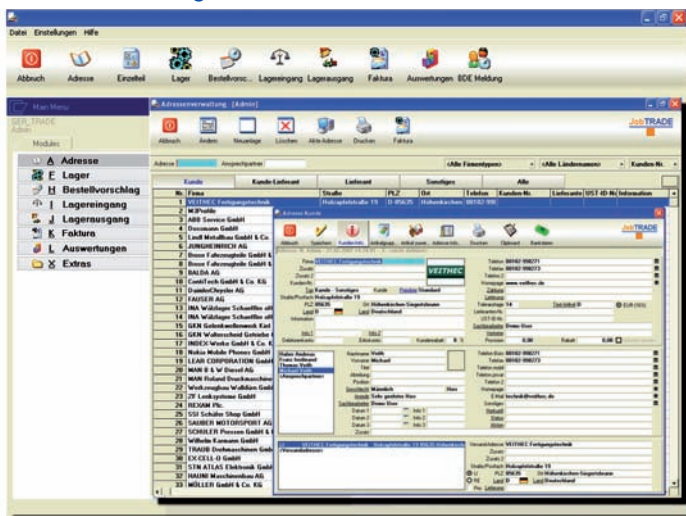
Datei Einstellungen Hilfe

Abbruch Adresse Einzelteil Lager Bestellvorsc... Lagereingang Lagerausgang Faktura Auswertungen BDE Meldung

Main Menu
SER_TRADE
Modules

A Adresse
E Lager
H Bestellvorschlag
I Lagereingang
J Lagerausgang
K Faktura
L Auswertungen
X Extras

Adressenverwaltung [Admin]

Abbruch Ändern Neuanlage Löschen Akte Adresse Drucken Faktura

JobTRADE

Adresse Ansprechpartner

<Alle Firmentypen> <Alle Ländernamen> Kunden Nr.

Kunde Kunde-Lieferant Lieferant Sonstiges Alle

| Nr. | Firma | Straße | PLZ | Ort | Telefon | Kunden Nr. | Lieferanten | UST-ID-Nr. | Information |
|---|---|---|---|---|---|---|---|---|---|
| 1 | VEITHEC Fertigungstechnik | Hubrapfstraße 15 | D 85635 | Höhenkirchen | 08102 99 | | | | |
| 2 | M.Pohle | | | | | | | | |
| 3 | ABB Service GmbH | | | | | | | | |
| 4 | Dossmann GmbH | | | | | | | | |
| 5 | Lied Metallbau GmbH & Co. | | | | | | | | |
| 6 | JUNGHEINRICH AG | | | | | | | | |
| 7 | Bosse Fahrzeugteile GmbH & | | | | | | | | |
| 8 | Bosse Fahrzeugteile GmbH & | | | | | | | | |
| 9 | BALDA AG | | | | | | | | |
| 10 | ComTech GmbH & Co. KG | | | | | | | | |
| 11 | DaimlerChrysler AG | | | | | | | | |
| 12 | FAUSER AG | | | | | | | | |
| 13 | INA Wälzlager Schaeffler oH | | | | | | | | |
| 14 | INA Wälzlager Schaeffler oH | | | | | | | | |
| 15 | GEN Gelenkwellenwerk Kiel | | | | | | | | |
| 16 | GKN Walterscheid Getriebe | | | | | | | | |
| 17 | INDEX-Werke GmbH & Co. K | | | | | | | | |
| 18 | Nokia Mobile Phones GmbH | | | | | | | | |
| 19 | LEAR CORPORATION GmbH | | | | | | | | |
| 20 | MAN B & W Diesel AG | | | | | | | | |
| 21 | MAN Roland Druckmaschinen | | | | | | | | |
| 22 | Werkzeugbau Waldkirch GmbH | | | | | | | | |
| 23 | ZF Lenksysteme GmbH | | | | | | | | |
| 24 | REXAM Plc. | | | | | | | | |
| 25 | SSI Schäfer Shop GmbH | | | | | | | | |
| 26 | SAUBER MOTORSPORT AG | | | | | | | | |
| 27 | SCHULER Pressen GmbH & | | | | | | | | |
| 28 | Wilhelm Karmann GmbH | | | | | | | | |
| 29 | TRAUB Drehmaschinen GmbH | | | | | | | | |
| 30 | EXCELL-O GmbH | | | | | | | | |
| 31 | STN ATLAS Elektronik GmbH | | | | | | | | |
| 32 | HAUNI Maschinenbau AG | | | | | | | | |
| 33 | MÖLLER GmbH & Co. KG | | | | | | | | |

Adresse Kunde

Abbruch Speichern Kundeninfo Anfragepos. Artikel pos. Adresse info Drucken Clipboard Bankdaten

JobTRADE

Firma VEITHEC Fertigungstechnik
Straße/Postfach Hubrapfstraße 15
PLZ 85635 Ort Höhenkirchen-Siegertsbrunn
Land D Land Deutschland

VEITHEC

Telefon 08102 998271
Telefax 08102 998273
Homepage www.veithec.de

Zahlungsbed. 14
Sachbearbeiter Demo User

Nachname Veith
Vorname Michael
Sachbearbeiter Demo User

Telefon Büro 08102 998271
Telefax 08102 998273
E-Mail mveith@veithec.de

Verwandte Adresse VEITHEC Fertigungstechnik
Straße/Postfach Hubrapfstraße 15
PLZ 85635 Ort Höhenkirchen-Siegertsbrunn
Land D Land Deutschland